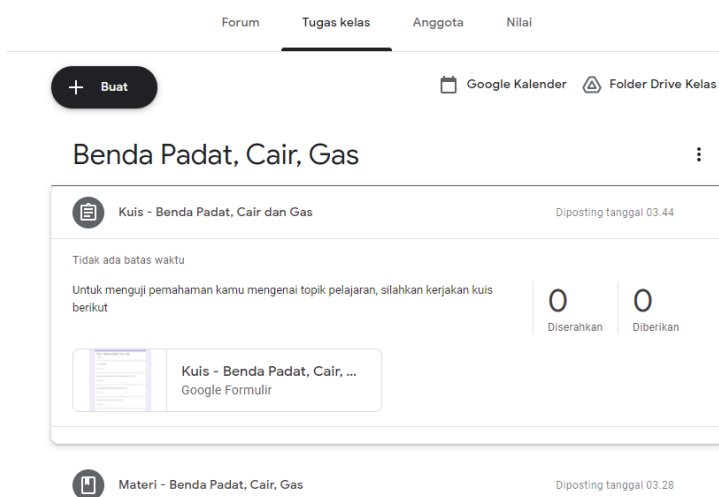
Forum Tugas kelas Anggota Nilai

Buat

Google Kalender Folder Drive Kelas

Benda Padat, Cair, Gas

Kuis - Benda Padat, Cair dan Gas

Diposting tanggal 03.44

Tidak ada batas waktu

Untuk menguji pemahaman kamu mengenai topik pelajaran, silahkan kerjakan kuis berikut

0
Diserahkan

0
Diberikan

Kuis - Benda Padat, Cair, ...
Google Formulir

Materi - Benda Padat, Cair, Gas

Diposting tanggal 03.28